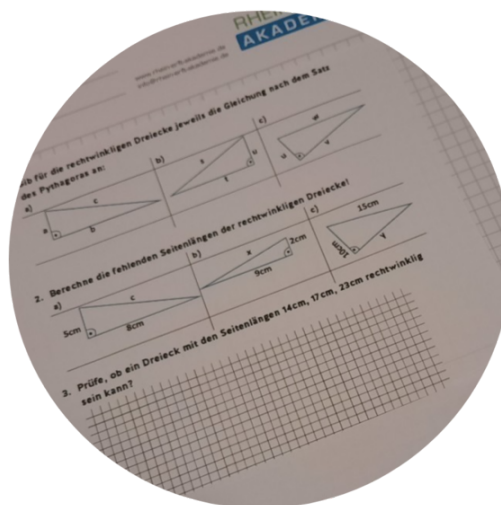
RHE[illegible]
AKADE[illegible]

www.rheinarb-akademie.de
info@rheinarb-akademie.de

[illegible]ib für die rechtwinkligen Dreiecke jeweils die Gleichung nach dem Satz des Pythagoras an:

a)
c
a
b

b)
s
u
t

c)
w
u
v

2. Berechne die fehlenden Seitenlängen der rechtwinkligen Dreiecke!

a)
c
5cm
8cm

b)
x
2cm
9cm

c)
15cm
10cm
q

3. Prüfe, ob ein Dreieck mit den Seitenlängen 14cm, 17cm, 23cm rechtwinklig sein kann?